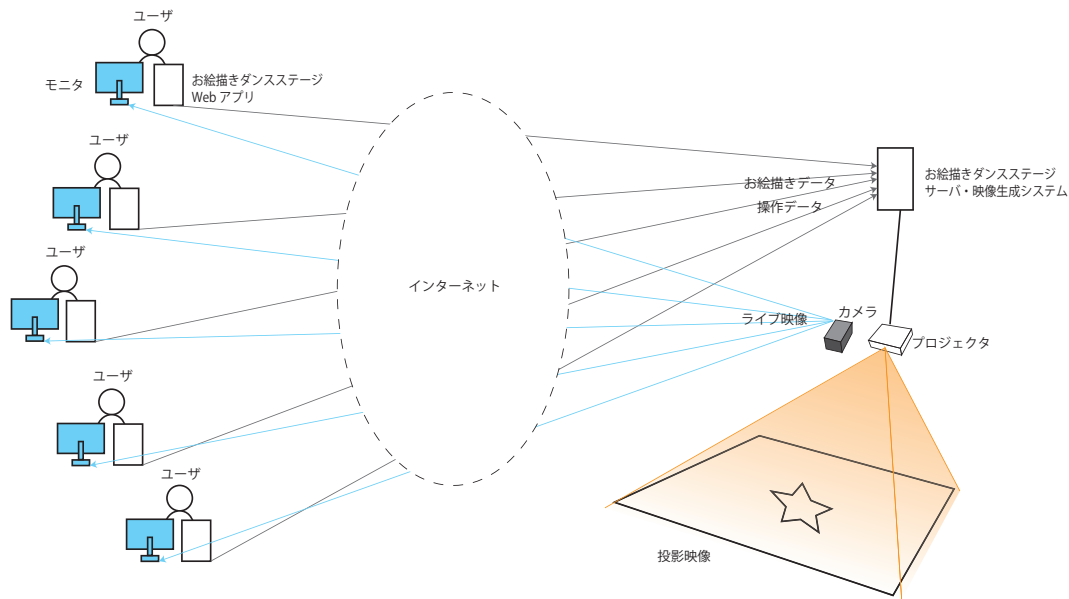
ユーザ

モニタ

お絵描きダンスステージ
Web アプリ

ユーザ

ユーザ

ユーザ

ユーザ

インターネット

お絵描きデータ

操作データ

お絵描きダンスステージ
サーバ・映像生成システム

カメラ

ライブ映像

プロジェクタ

投影映像